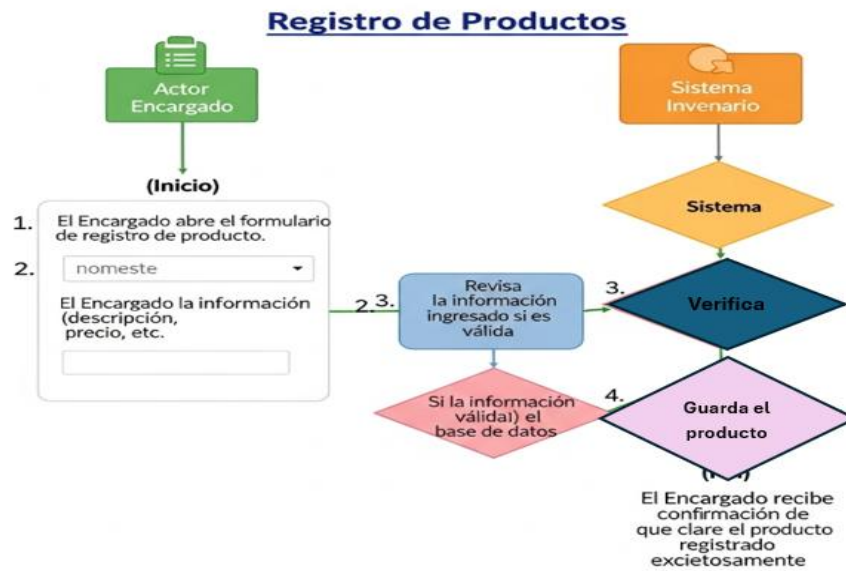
Registro de Productos

Actor Encargado

Sistema Invenario

(Inicio)

1. El Encargado abre el formulario de registro de producto.

2. nomeste

El Encargado la información (descripción, precio, etc.

2. 3. Revisa la información ingresado si es válida

3. Verifica

Sistema

Si la información válida) el base de datos

4. Guarda el producto

([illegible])

El Encargado recibe confirmación de que clare el producto registrado excietosamente